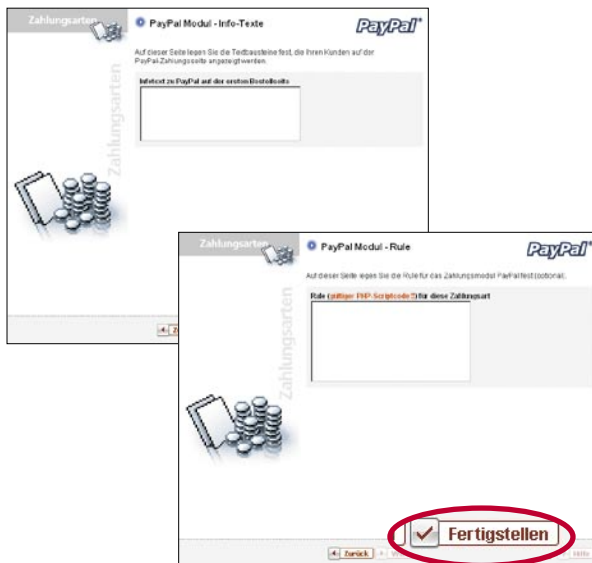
Zahlungsarten

Zahlungsarten

PayPal Modul - Info-Texte

PayPal

Auf dieser Seite legen Sie die Textbausteine fest, die Ihren Kunden auf der PayPal-Zahlungsseite angezeigt werden.

Infotext zu PayPal auf der ersten Bestellseite

Z

Zahlungsarten

Zahlungsarten

PayPal Modul - Rule

PayPal

Auf dieser Seite legen Sie die Rule für das Zahlungsmodul PayPal fest (optional).

Rule (gültiger PHP-Scriptcode!) für diese Zahlungsart

Fertigstellen

Zurück

Hilfe